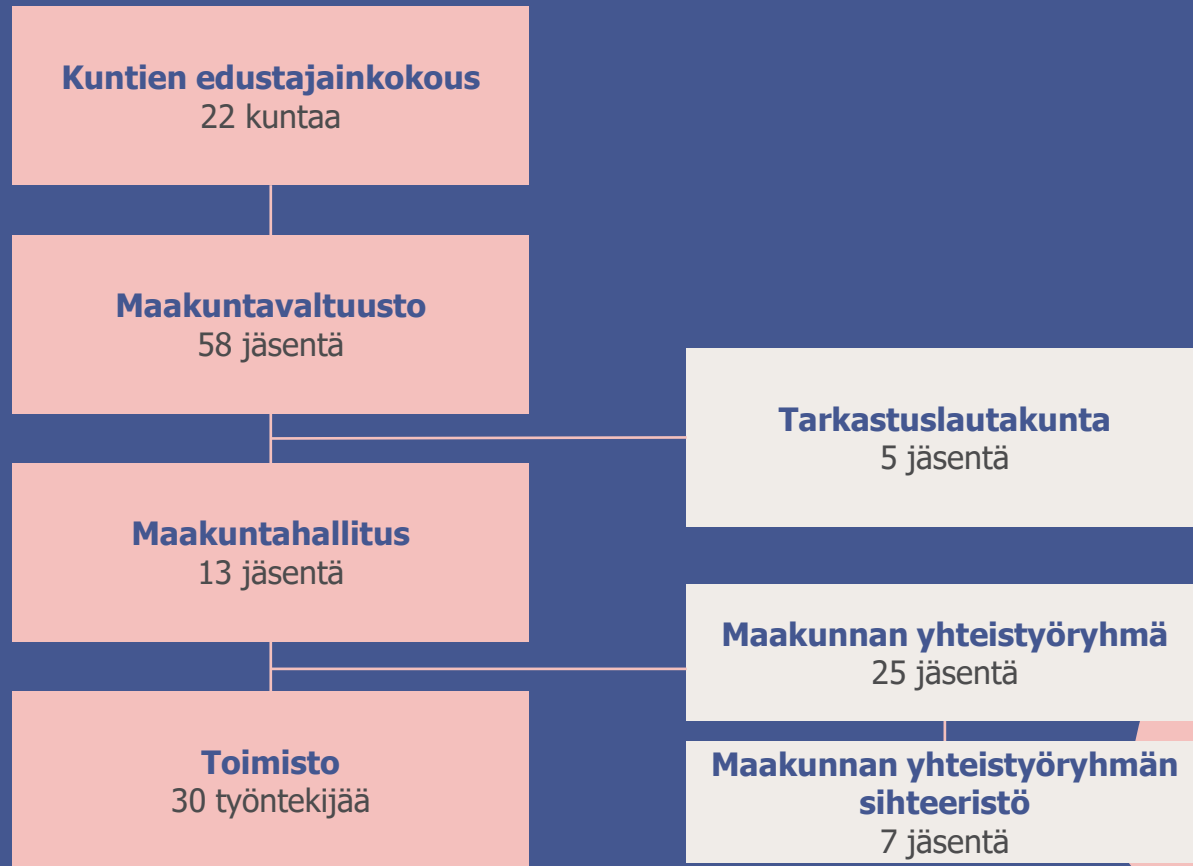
Kuntien edustajainkokous
22 kuntaa

Maakuntavaltuusto
58 jäsentä

Tarkastuslautakunta
5 jäsentä

Maakuntahallitus
13 jäsentä

Maakunnan yhteistyöryhmä
25 jäsentä

Toimisto
30 työntekijää

Maakunnan yhteistyöryhmän sihteeristö
7 jäsentä